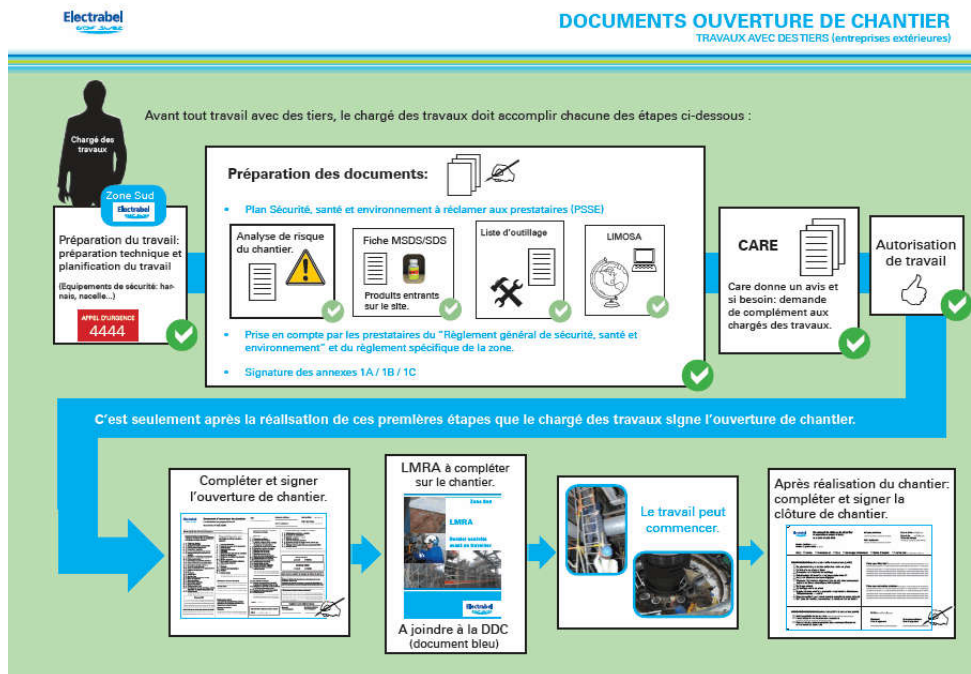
Electrabel
GDF SUEZ

DOCUMENTS OUVERTURE DE CHANTIER
TRAVAUX AVEC DES TIERS (entreprises extérieures)

Chargé des travaux

Avant tout travail avec des tiers, le chargé des travaux doit accomplir chacune des étapes ci-dessous :

Zone Sud
Electrabel

Préparation du travail: préparation technique et planification du travail

(Equipements de sécurité: harnais, nacelle...)

APPEL D'URGENCE
4444

Préparation des documents:

Plan Sécurité, santé et environnement à réclamer aux prestataires (PSSE)

Analyse de risque du chantier.

Fiche MSDS/SDS
Produits entrants sur le site.

Liste d'outillage

LIMOSA

Prise en compte par les prestataires du "Règlement général de sécurité, santé et environnement" et du règlement spécifique de la zone.

Signature des annexes 1A / 1B / 1C

CARE
Care donne un avis et si besoin: demande de complément aux chargés des travaux.

Autorisation de travail

C'est seulement après la réalisation de ces premières étapes que le chargé des travaux signe l'ouverture de chantier.

Compléter et signer l'ouverture de chantier.

LMRA à compléter sur le chantier.
Zone Sud
LMRA
Electrabel
A joindre à la DDC (document bleu)

Le travail peut commencer.

Après réalisation du chantier: compléter et signer la clôture de chantier.